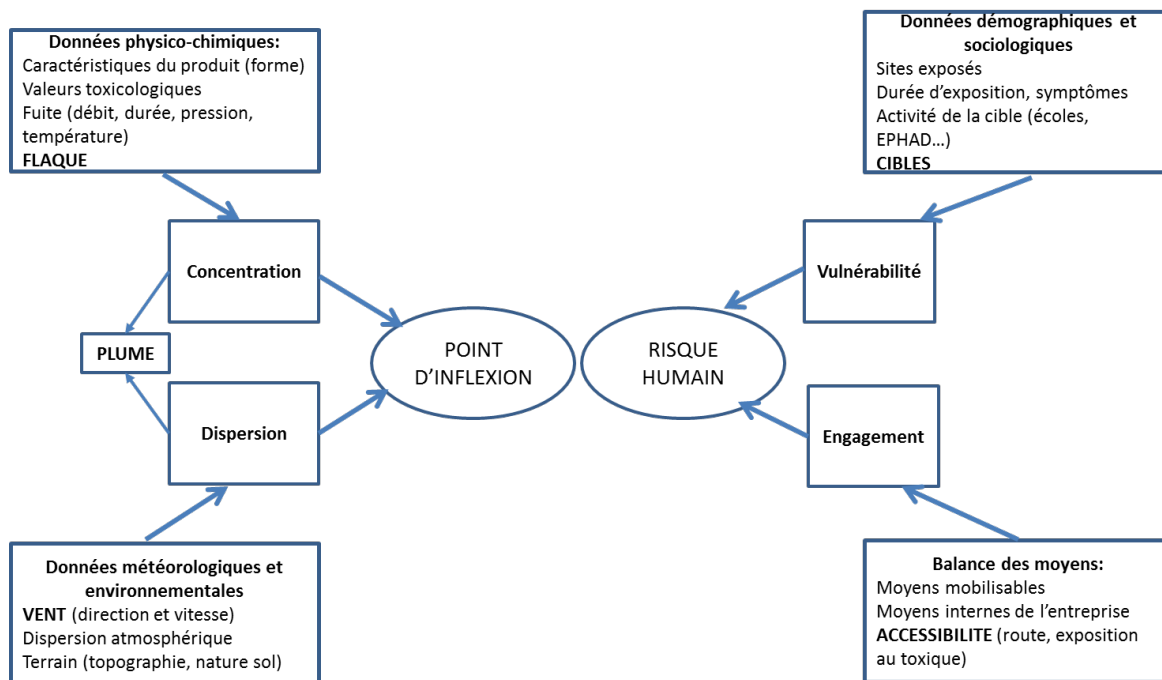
Données physico-chimiques:
Caractéristiques du produit (forme)
Valeurs toxicologiques
Fuite (débit, durée, pression, température)
FLAQUE

Données démographiques et sociologiques
Sites exposés
Durée d'exposition, symptômes
Activité de la cible (écoles, EPHAD…)
CIBLES

Concentration

Vulnérabilité

PLUME

POINT D'INFLEXION

RISQUE HUMAIN

Dispersion

Engagement

Données météorologiques et environnementales
VENT (direction et vitesse)
Dispersion atmosphérique
Terrain (topographie, nature sol)

Balance des moyens:
Moyens mobilisables
Moyens internes de l'entreprise
ACCESSIBILITE (route, exposition au toxique)